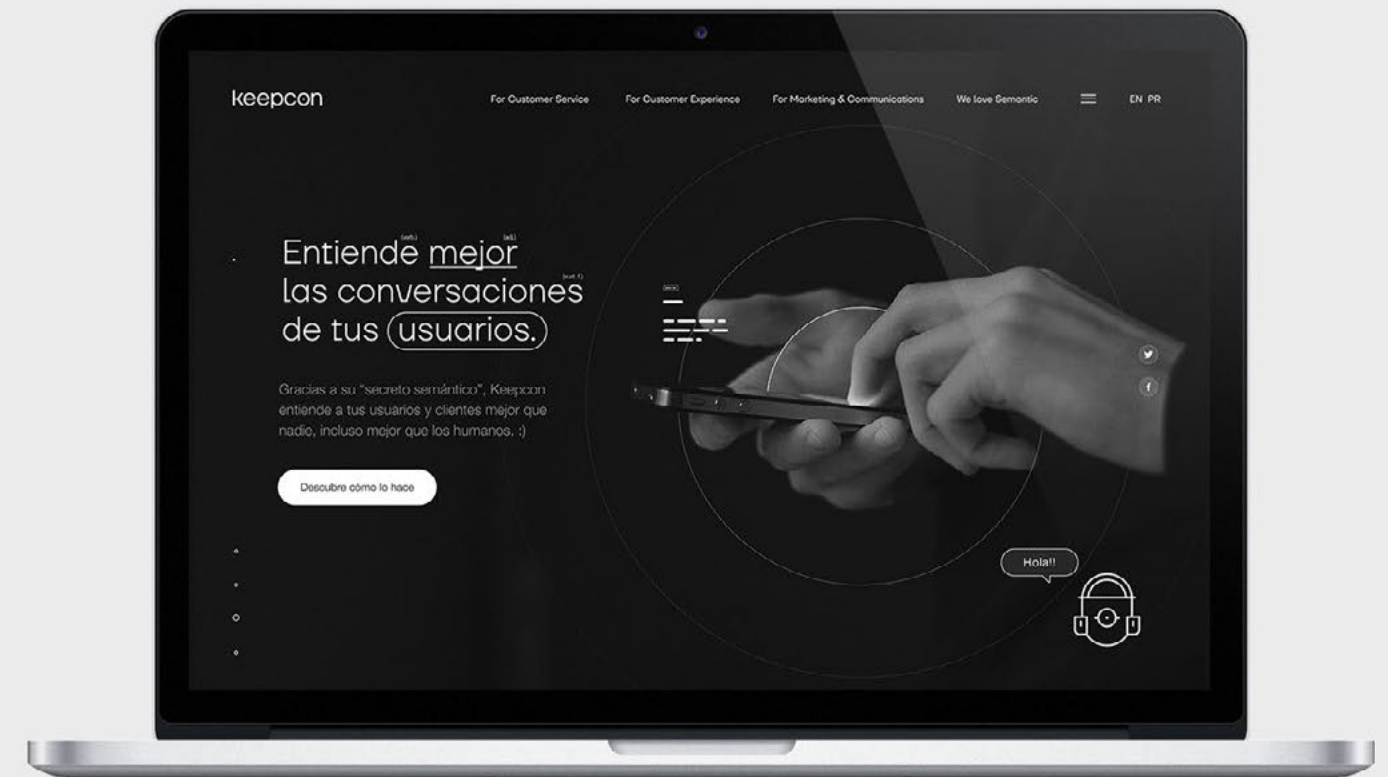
keepcon

For Customer Service For Customer Experience For Marketing & Communications We love Semantic EN PR

Entiende mejor las conversaciones de tus usuarios.

(verb.) (adj.) (sust. f.)

Gracias a su "secreto semántico", Keepcon entiende a tus usuarios y clientes mejor que nadie, incluso mejor que los humanos. :)

Descubre cómo lo hace

Hola!!